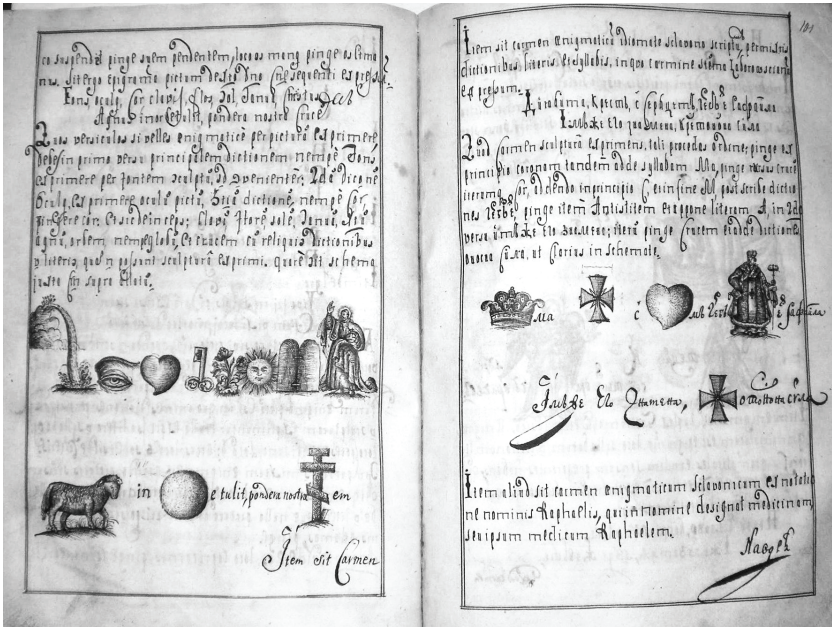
ea suspendat, pinge autem pendentem, loco mons pinge vel simo nu. Sit ergo epigramma pictum desuper inque sequenti expressum.

Fons, oculi, cor, clavis, flos, Sol, Deus, stirps Dab
Agnum in orbe tulit, pondera nostra crucem

Quas versiculos si velles enigmatice per picturas exprimere debes primo verum principalem dictionem nempe Fons exprimere per fontem sculptum, et pendentem; 2dae dictionem Oculi, exprimere oculi picti, 3tia dictionem nempe cor, sic clavem, flos, et deinceps; clavis flore sole, deum, Stirps agnu, orbem, nempe globum, et crucem cum reliquis dictionibus et literis, quae non possunt sculpturam exprimi. quae sit schema juxta sunt supra dicta.

in e tulit, pondera nostra em

Item sit Carmen

Item sit carmen enigmaticum idiomate Sclavono scriptum, proemissis dictionibus, literis, et syllabis, in quo carmine sistema Kobera vocant expressum.

Kruna, Krest, i serdce, Car, Izbre i Sadwal
Izabra Elo Ozamena, Krest Malo croa

Quod carmen sculpturis exprimens, tali procedas ordine: pinge in principio coronam tandem adde syllabam Ma, pinge ubique crucem iterum, cor, et addendo in principio C in fine M post scribe dictiones Izbre, pinge item Antistitem et eius me literam, A, in 2do versu Izrabae Elo Ozamena; iterum pinge crucem et adde dictionem duocus fixa, ut sories in schemate.

Ma c ub Izbr i Sadwal

Izabre Elo Ozameta, omoltatta cra

Item aliud sit carmen enigmaticum Sclavonicum est notatione nominis Raphaelis, quia nomine designat medicinam seu ipsum medicum Raphaelem.

Naoge